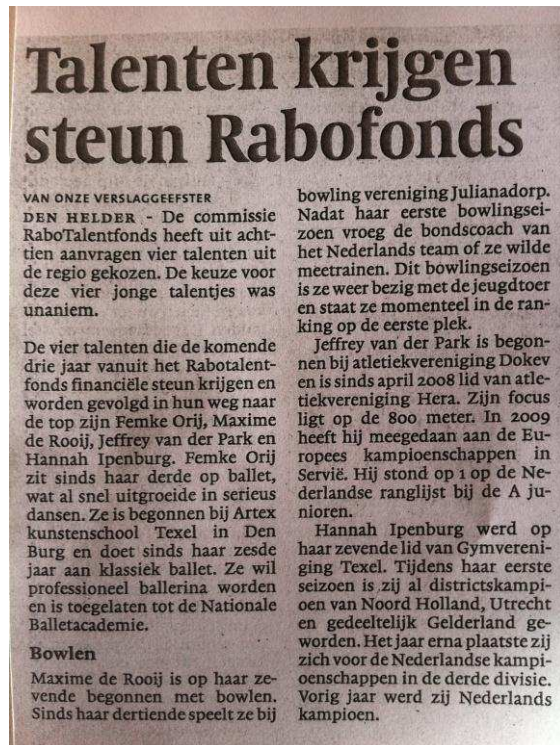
Talenten krijgen steun Rabofonds

VAN ONZE VERSLAGGEEFSTER

DEN HELDER - De commissie RaboTalentfonds heeft uit achttien aanvragen vier talenten uit de regio gekozen. De keuze voor deze vier jonge talentjes was unaniem.

De vier talenten die de komende drie jaar vanuit het Rabotalentfonds financiële steun krijgen en worden gevolgd in hun weg naar de top zijn Femke Orij, Maxime de Rooij, Jeffrey van der Park en Hannah Ipenburg. Femke Orij zit sinds haar derde op ballet, wat al snel uitgroeide in serieus dansen. Ze is begonnen bij Artex kunstenschool Texel in Den Burg en doet sinds haar zesde jaar aan klassiek ballet. Ze wil professioneel ballerina worden en is toegelaten tot de Nationale Balletacademie.

Bowlen

Maxime de Rooij is op haar zevende begonnen met bowlen. Sinds haar dertiende speelt ze bij bowling vereniging Julianadorp. Nadat haar eerste bowlingseizoen vroeg de bondscoach van het Nederlands team of ze wilde meetrainen. Dit bowlingseizoen is ze weer bezig met de jeugdtoer en staat ze momenteel in de ranking op de eerste plek.

Jeffrey van der Park is begonnen bij atletiekvereniging Dokev en is sinds april 2008 lid van atletiekvereniging Hera. Zijn focus ligt op de 800 meter. In 2009 heeft hij meegedaan aan de Europees kampioenschappen in Servië. Hij stond op 1 op de Nederlandse ranglijst bij de A junioren.

Hannah Ipenburg werd op haar zevende lid van Gymvereniging Texel. Tijdens haar eerste seizoen is zij al districtskampioen van Noord Holland, Utrecht en gedeeltelijk Gelderland geworden. Het jaar erna plaatste zij zich voor de Nederlandse kampioenschappen in de derde divisie. Vorig jaar werd zij Nederlands kampioen.